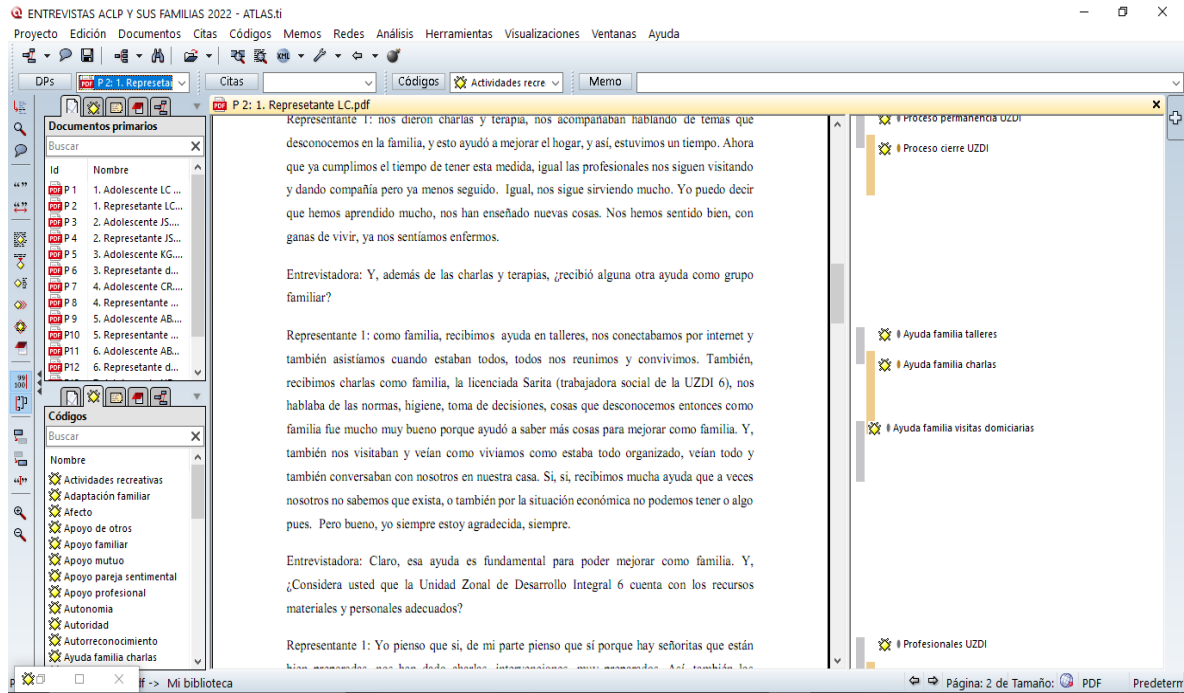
ENTREVISTAS ACLP Y SUS FAMILIAS 2022 - ATLAS.ti

Proyecto Edición Documentos Citas Códigos Memos Redes Análisis Herramientas Visualizaciones Ventanas Ayuda

DPs | P 2: 1. Represetai | Citas | Códigos | Actividades recre | Memo

P 2: 1. Represetante LC.pdf

Documentos primarios

Buscar

| Id | Nombre |
|---|---|
| P 1 | 1. Adolescente LC ... |
| P 2 | 1. Represetante LC... |
| P 3 | 2. Adolescente JS.... |
| P 4 | 2. Represetante JS... |
| P 5 | 3. Adolescente KG.... |
| P 6 | 3. Represetante d... |
| P 7 | 4. Adolescente CR.... |
| P 8 | 4. Representante ... |
| P 9 | 5. Adolescente AB.... |
| P10 | 5. Representante ... |
| P11 | 6. Adolescente AB... |
| P12 | 6. Represetante d... |

Códigos

Buscar

Nombre
Actividades recreativas
Adaptación familiar
Afecto
Apoyo de otros
Apoyo familiar
Apoyo mutuo
Apoyo pareja sentimental
Apoyo profesional
Autonomia
Autoridad
Autorreconocimiento
Ayuda familia charlas

Representante 1: nos dieron charlas y terapia, nos acompañaban hablando de temas que desconocemos en la familia, y esto ayudó a mejorar el hogar, y así, estuvimos un tiempo. Ahora que ya cumplimos el tiempo de tener esta medida, igual las profesionales nos siguen visitando y dando compañía pero ya menos seguido. Igual, nos sigue sirviendo mucho. Yo puedo decir que hemos aprendido mucho, nos han enseñado nuevas cosas. Nos hemos sentido bien, con ganas de vivir, ya nos sentíamos enfermos.

Entrevistadora: Y, además de las charlas y terapias, ¿recibió alguna otra ayuda como grupo familiar?

Representante 1: como familia, recibimos ayuda en talleres, nos conectabamos por internet y también asistíamos cuando estaban todos, todos nos reunimos y convivimos. También, recibimos charlas como familia, la licenciada Sarita (trabajadora social de la UZDI 6), nos hablaba de las normas, higiene, toma de decisiones, cosas que desconocemos entonces como familia fue mucho muy bueno porque ayudó a saber más cosas para mejorar como familia. Y, también nos visitaban y veían como vivíamos como estaba todo organizado, veían todo y también conversaban con nosotros en nuestra casa. Si, si, recibimos mucha ayuda que a veces nosotros no sabemos que exista, o también por la situación económica no podemos tener o algo pues. Pero bueno, yo siempre estoy agradecida, siempre.

Entrevistadora: Claro, esa ayuda es fundamental para poder mejorar como familia. Y, ¿Considera usted que la Unidad Zonal de Desarrollo Integral 6 cuenta con los recursos materiales y personales adecuados?

Representante 1: Yo pienso que si, de mi parte pienso que sí porque hay señoritas que están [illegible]

Proceso permanencia UZDI
Proceso cierre UZDI
Ayuda familia talleres
Ayuda familia charlas
Ayuda familia visitas domiciarias
Profesionales UZDI

lf -> Mi biblioteca
Página: 2 de Tamaño: PDF
Predeterm